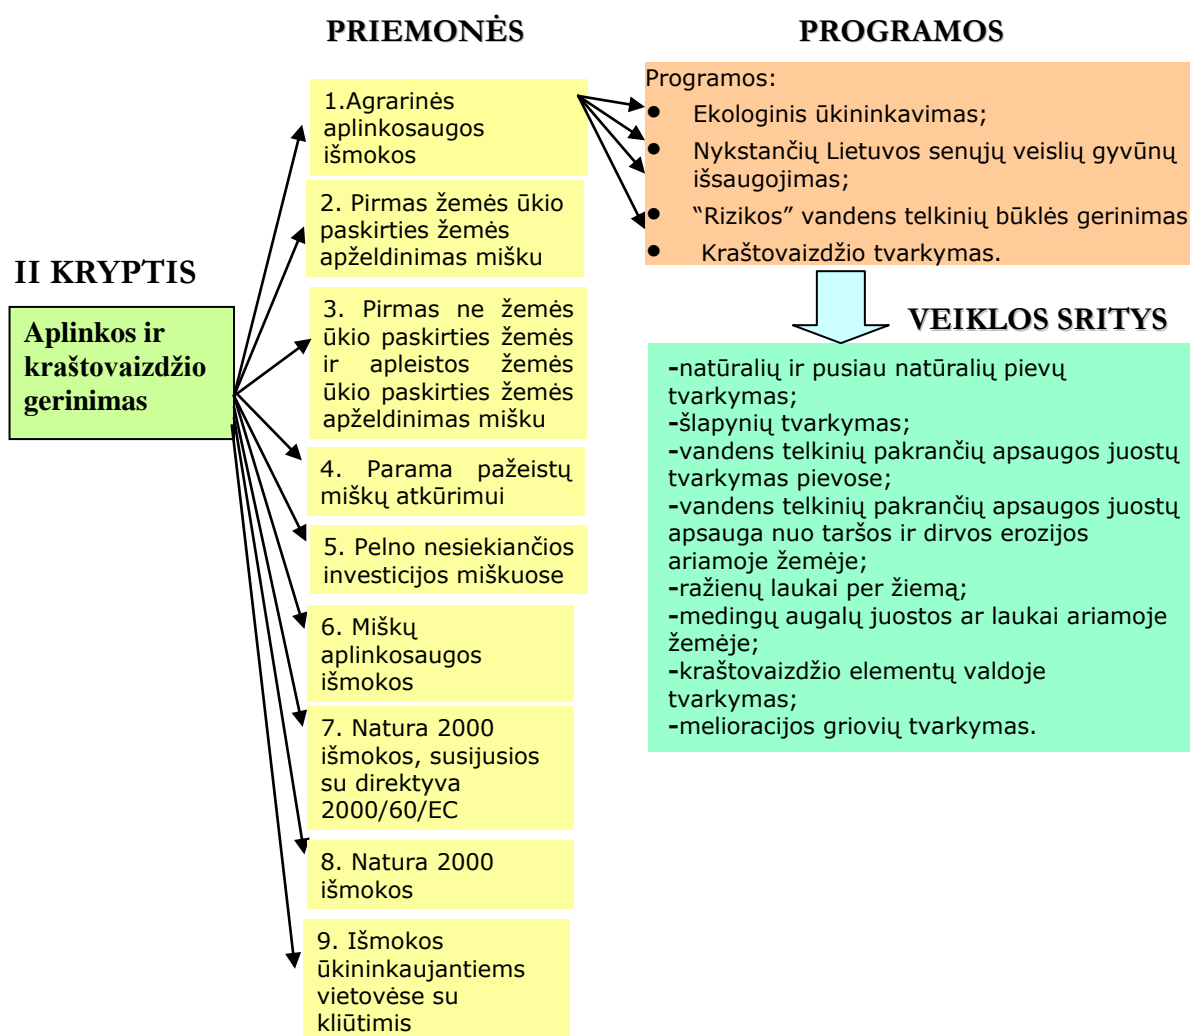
PRIEMONĖS

PROGRAMOS

II KRYPTIS

Aplinkos ir kraštovaizdžio gerinimas

1.Agrarinės aplinkosaugos išmokos

2. Pirmas žemės ūkio paskirties žemės apželdinimas mišku

3. Pirmas ne žemės ūkio paskirties žemės ir apleistos žemės ūkio paskirties žemės apželdinimas mišku

4. Parama pažeistų miškų atkūrimui

5. Pelno nesiekiančios investicijos miškuose

6. Miškų aplinkosaugos išmokos

7. Natura 2000 išmokos, susijusios su direktyva 2000/60/EC

8. Natura 2000 išmokos

9. Išmokos ūkininkaujantiems vietovėse su kliūtimis

Programos:
- Ekologinis ūkininkavimas;
- Nykstančių Lietuvos senųjų veislių gyvūnų išsaugojimas;
- "Rizikos" vandens telkinių būklės gerinimas
- Kraštovaizdžio tvarkymas.

VEIKLOS SRITYS

-natūralių ir pusiau natūralių pievų tvarkymas;
-šlapynių tvarkymas;
-vandens telkinių pakrančių apsaugos juostų tvarkymas pievose;
-vandens telkinių pakrančių apsaugos juostų apsauga nuo taršos ir dirvos erozijos ariamoje žemėje;
-ražienų laukai per žiemą;
-medingų augalų juostos ar laukai ariamoje žemėje;
-kraštovaizdžio elementų valdoje tvarkymas;
-melioracijos griovių tvarkymas.